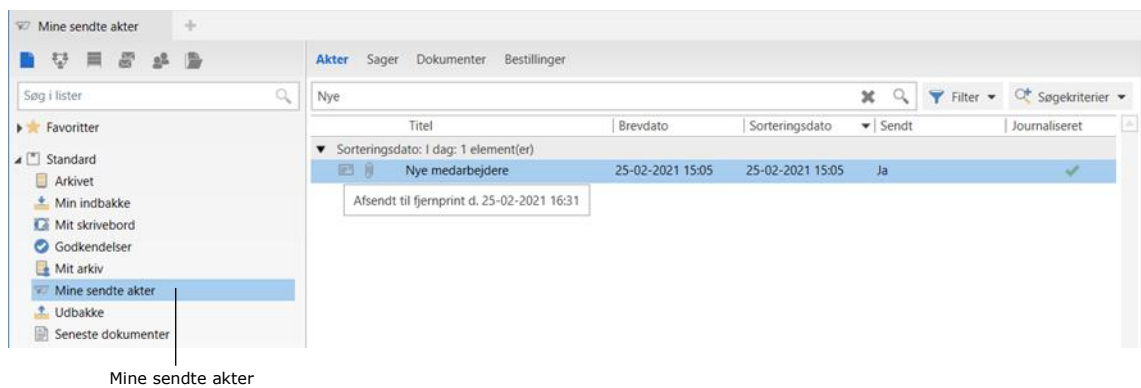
Mine sendte akter +

Søg i lister

Favoritter

Standard
Arkivet
Min indbakke
Mit skrivebord
Godkendelser
Mit arkiv
Mine sendte akter
Udbakke
Seneste dokumenter

Akter Sager Dokumenter Bestillinger

Nye

Filter ▾ Søgekriterier ▾

| Titel | Brevdato | Sorteringsdato | Sendt | Journaliseret |
|---|---|---|---|---|
| Sorteringsdato: I dag: 1 element(er) | | | | |
| Nye medarbejdere | 25-02-2021 15:05 | 25-02-2021 15:05 | Ja | ✔ |

Afsendt til fjernprint d. 25-02-2021 16:31

Mine sendte akter